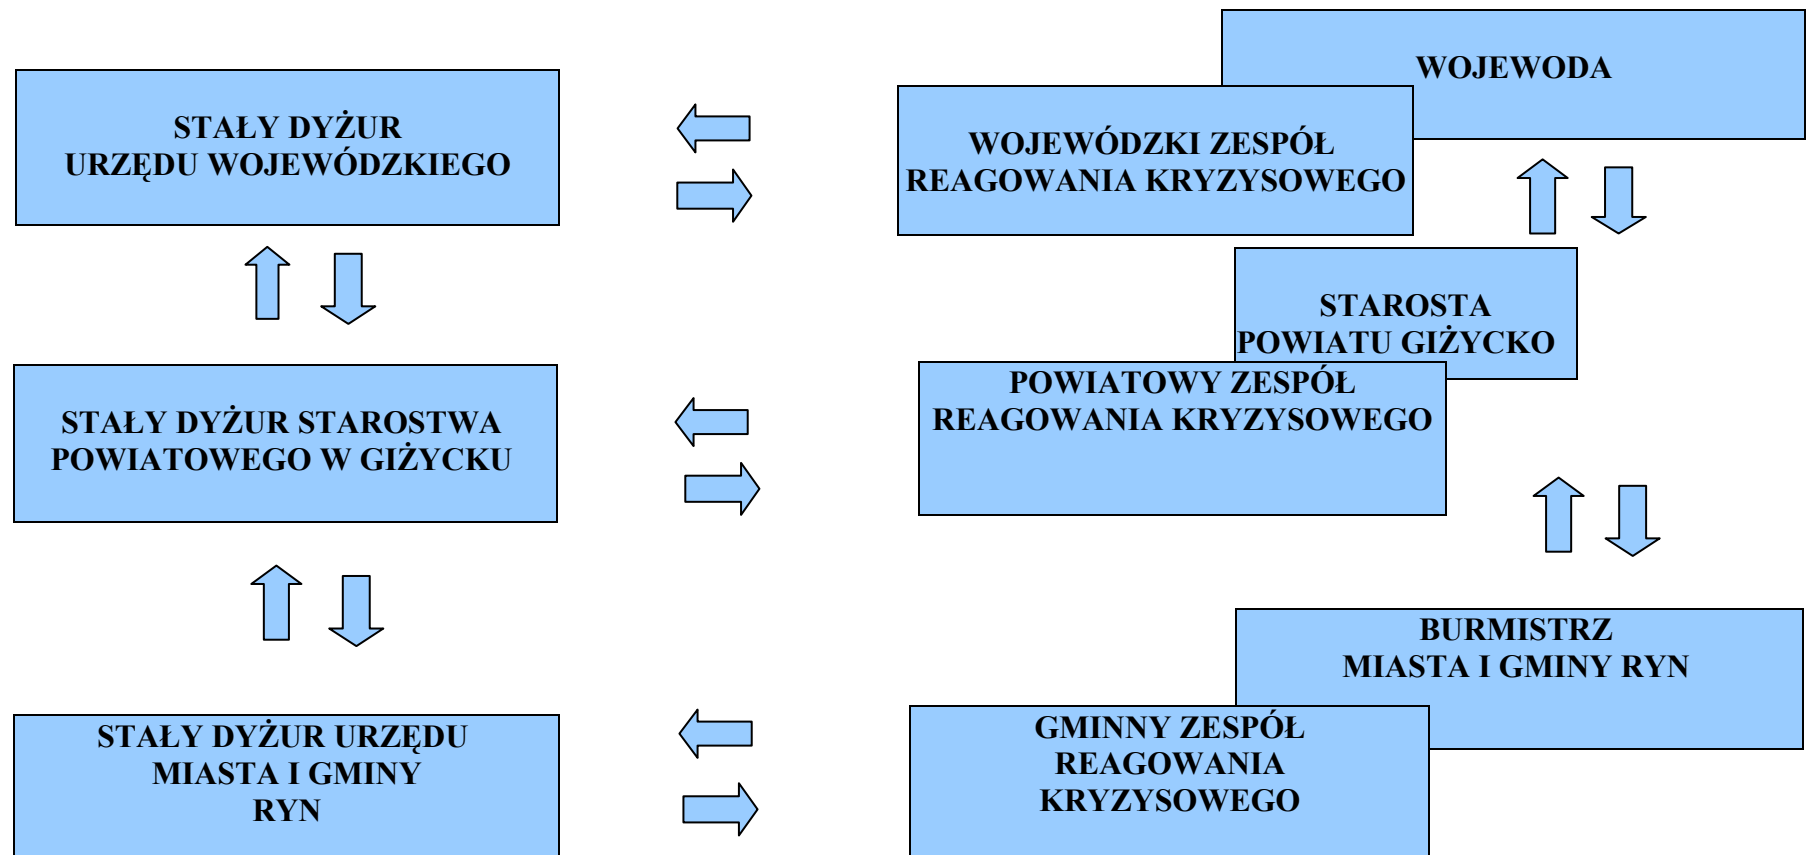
STAŁY DYŻUR URZĘDU WOJEWÓDZKIEGO

WOJEWODA

WOJEWÓDZKI ZESPÓŁ REAGOWANIA KRYZYSOWEGO

STAROSTA POWIATU GIŻYCKO

STAŁY DYŻUR STAROSTWA POWIATOWEGO W GIŻYCKU

POWIATOWY ZESPÓŁ REAGOWANIA KRYZYSOWEGO

BURMISTRZ MIASTA I GMINY RYN

STAŁY DYŻUR URZĘDU MIASTA I GMINY RYN

GMINNY ZESPÓŁ REAGOWANIA KRYZYSOWEGO